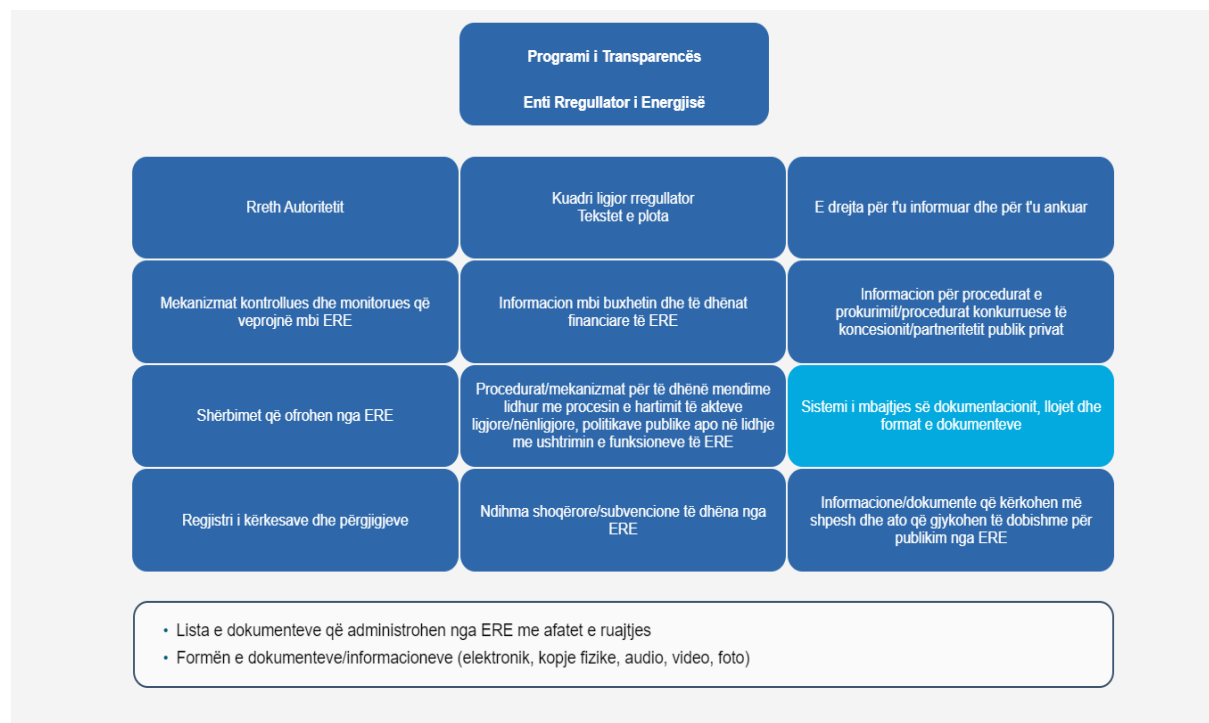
Programi i Transparencës

Enti Rregullator i Energjisë

Rreth Autoritetit

Kuadri ligjor rregullator
Tekstet e plota

E drejta për t'u informuar dhe për t'u ankuar

Mekanizmat kontrollues dhe monitorues që veprojnë mbi ERE

Informacion mbi buxhetin dhe të dhënat financiare të ERE

Informacion për procedurat e prokurimit/procedurat konkurruese të koncesionit/partneritetit publik privat

Shërbimet që ofrohen nga ERE

Procedurat/mekanizmat për të dhënë mendime lidhur me procesin e hartimit të akteve ligjore/nënligjore, politikave publike apo në lidhje me ushtrimin e funksioneve të ERE

Sistemi i mbajtjes së dokumentacionit, llojet dhe format e dokumenteve

Regjistri i kërkesave dhe përgjigjeve

Ndihma shoqërore/subvencione të dhëna nga ERE

Informacione/dokumente që kërkohen më shpesh dhe ato që gjykohen të dobishme për publikim nga ERE

• Lista e dokumenteve që administrohen nga ERE me afatet e ruajtjes
• Formën e dokumenteve/informacioneve (elektronik, kopje fizike, audio, video, foto)